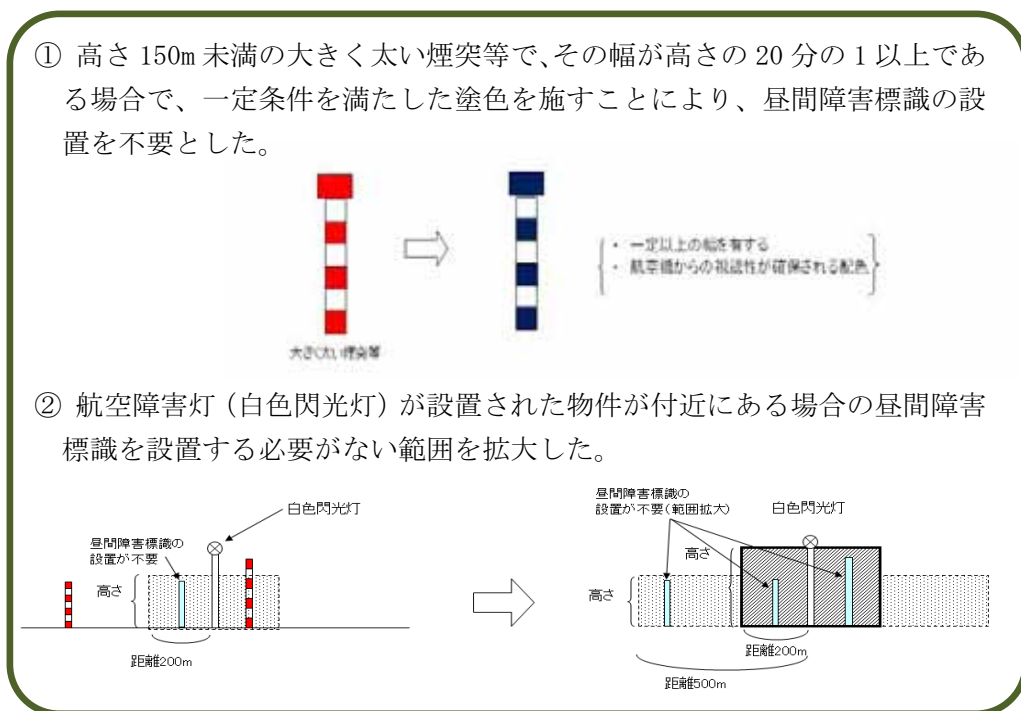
① 高さ 150m 未満の大きく太い煙突等で、その幅が高さの 20 分の 1 以上である場合で、一定条件を満たした塗色を施すことにより、昼間障害標識の設置を不要とした。

・一定以上の幅を有する
・航空機からの視認性が確保される配色

大きく太い煙突等

② 航空障害灯（白色閃光灯）が設置された物件が付近にある場合の昼間障害標識を設置する必要がない範囲を拡大した。

白色閃光灯

昼間障害標識の設置が不要

高さ

距離200m

昼間障害標識の設置が不要（範囲拡大）

白色閃光灯

高さ

高さ

距離200m

距離500m